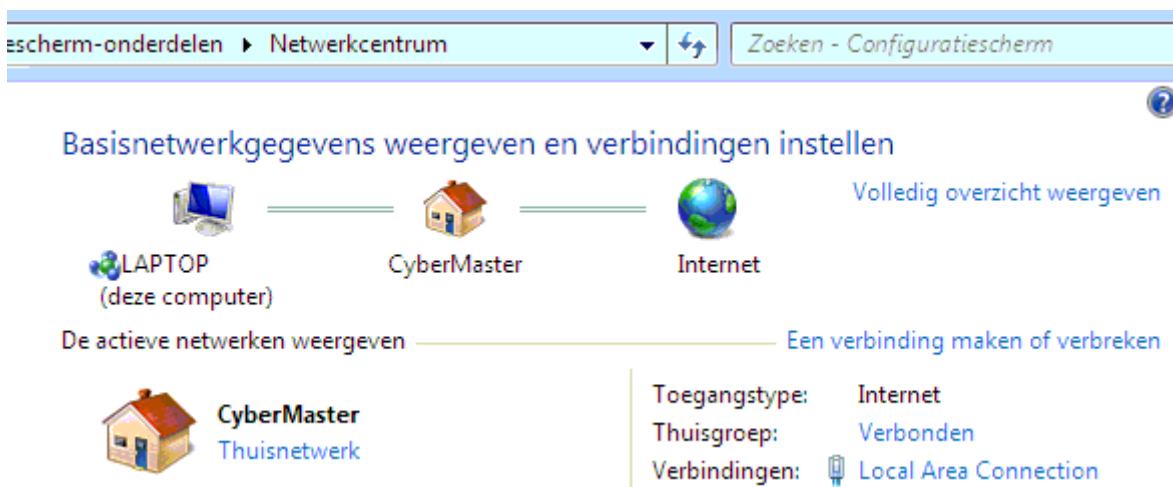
escherm-onderdelen ▸ Netwerkcentrum

Zoeken - Configuratiescherm

Basisnetwerkgegevens weergeven en verbindingen instellen

Volledig overzicht weergeven

LAPTOP (deze computer)

CyberMaster

Internet

De actieve netwerken weergeven

Een verbinding maken of verbreken

CyberMaster
Thuisnetwerk

| | |
|---|---|
| Toegangstype: | Internet |
| Thuisgroep: | Verbonden |
| Verbindingen: | Local Area Connection |